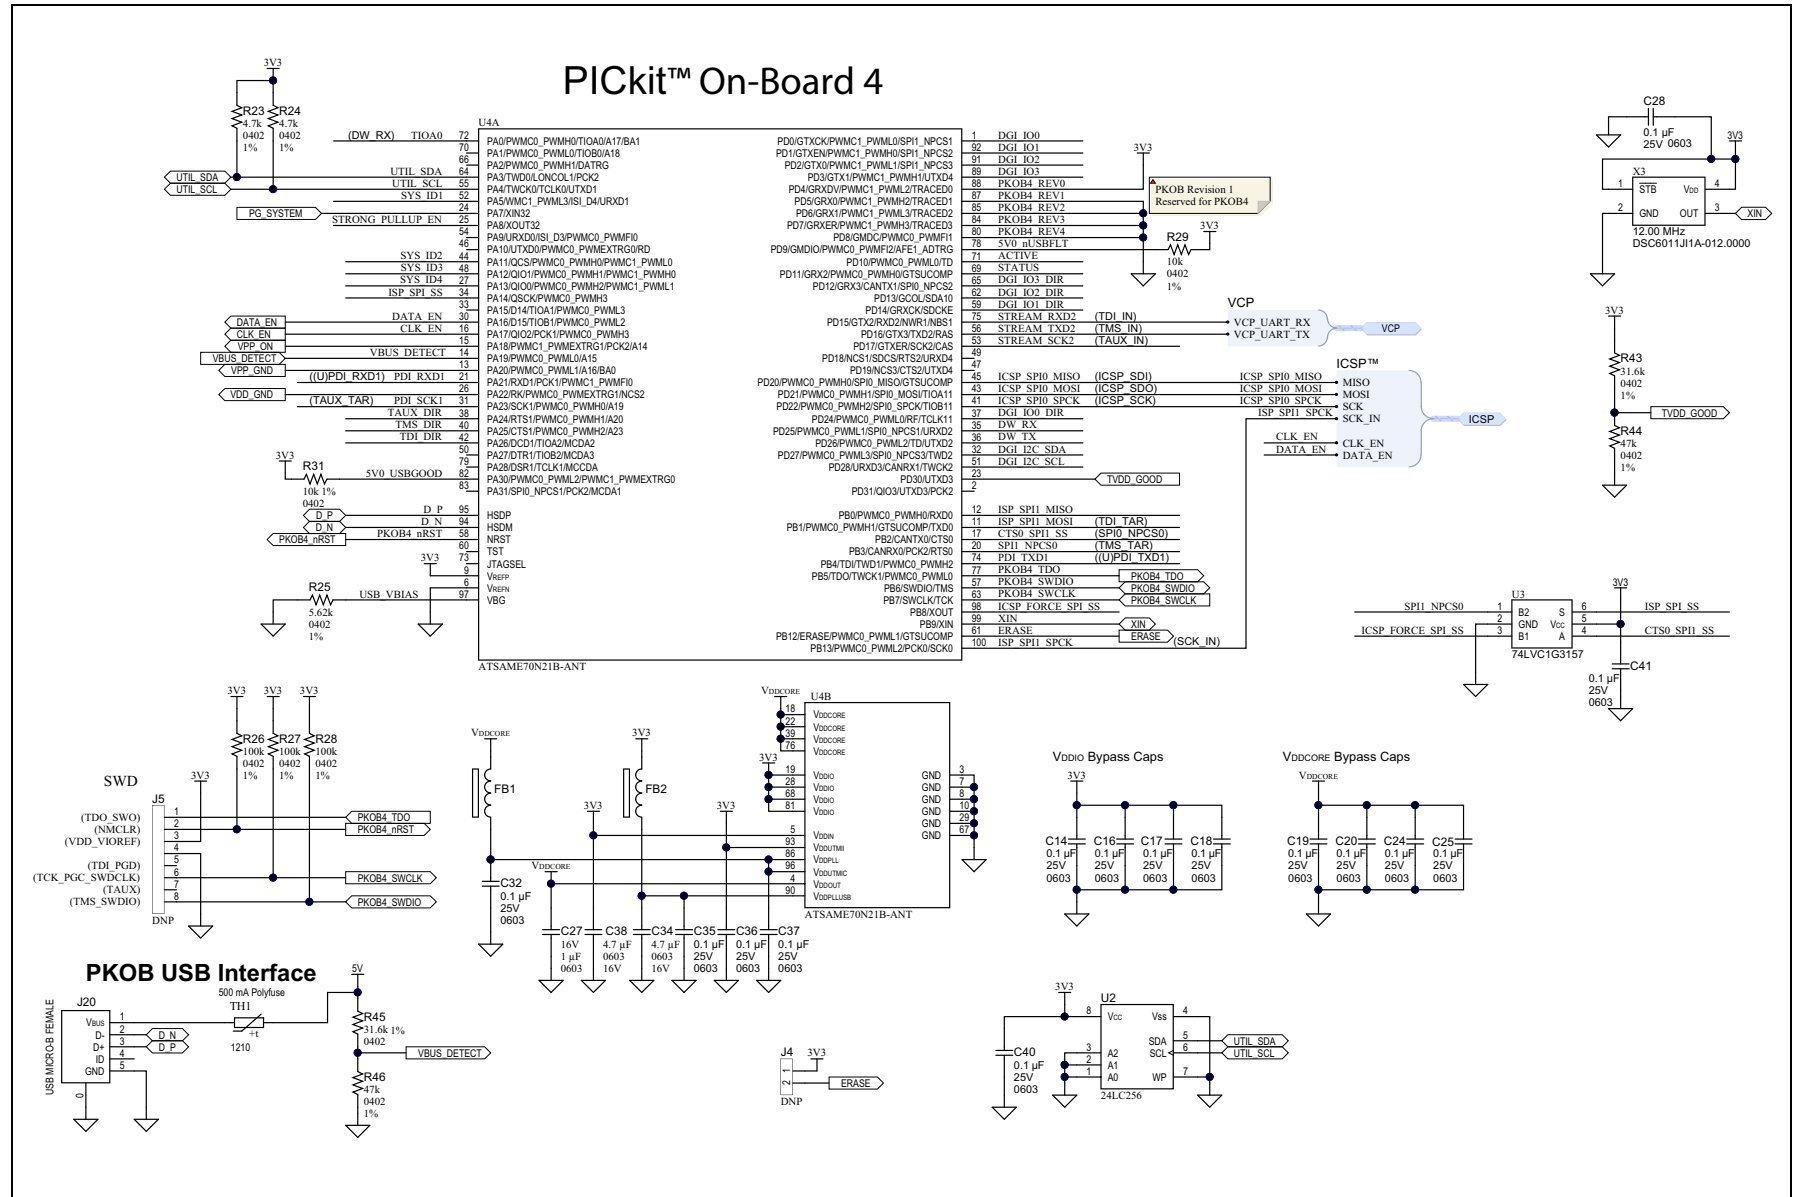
PICkit™ On-Board 4

3V3
R23 4.7k 0402 1%
R24 4.7k 0402 1%

U4A
(DW_RX) TIOA0 72 PA0/PWMC0_PWMH0/TIOA0/A17/BA1
70 PA1/PWMC0_PWML0/TIOB0/A18
66 PA2/PWMC0_PWMH1/DATRG
UTIL_SDA 64 PA3/TWD0/LONCOL1/PCK2
UTIL_SCL 55 PA4/TWCK0/TCLK0/UTXD1
SYS_ID1 52 PA5/WMC1_PWML3/ISI_D4/URXD1
24 PA7/XIN32
PG_SYSTEM STRONG_PULLUP_EN 25 PA8/XOUT32
54 PA9/URXD0/ISI_D3/PWMC0_PWMFI0
46 PA10/UTXD0/PWMC0_PWMEXTRG0/RD
SYS_ID2 44 PA11/QCS/PWMC0_PWMH0/PWMC1_PWML0
SYS_ID3 48 PA12/QIO1/PWMC0_PWMH1/PWMC1_PWMH0
SYS_ID4 27 PA13/QIO0/PWMC0_PWMH2/PWMC1_PWML1
ISP_SPI_SS 34 PA14/QSCK/PWMC0_PWMH3
33 PA15/D14/TIOA1/PWMC0_PWML3
DATA_EN DATA_EN 16 PA16/D15/TIOB1/PWMC0_PWML2
CLK_EN CLK_EN 31 PA17/QIO2/PCK1/PWMC0_PWMH3
VPP_ON 15 PA18/PWMC1_PWMEXTRG1/PCK2/A14
VBUS_DETECT VBUS_DETECT 14 PA19/PWMC0_PWML0/A15
VPP_GND 13 PA20/PWMC0_PWML1/A16/BA0
((U)PDI_RXD1) PDI_RXD1 21 PA21/RXD1/PCK1/PWMC1_PWMFI0
26 PA22/RK/PWMC0_PWMEXTRG1/NCS2
VDD_GND (TAUX_TAR) PDI_SCK1 31 PA23/SCK1/PWMC0_PWMH0/A19
TAUX_DIR 38 PA24/RTS1/PWMC0_PWMH1/A20
TMS_DIR 40 PA25/CTS1/PWMC0_PWMH2/A23
TDI_DIR 42 PA26/DCD1/TIOA2/MCDA2
50 PA27/DTR1/TIOB2/MCDA3
79 PA28/DSR1/TCLK1/MCCDA
3V3 R31 10k 1% 0402 5V0_USBGOOD 82 PA30/PWMC0_PWML2/PWMC1_PWMEXTRG0
83 PA31/SPI0_NPCS1/PCK2/MCDA1
D_P D_P 95 HSDP
D_N D_N 94 HSDM
PKOB4_nRST PKOB4_nRST 58 NRST
60 TST
73 JTAGSEL
3V3 9 VREFP
6 VREFN
R25 5.62k 0402 1% USB_VBIAS 97 VBG
ATSAME70N21B-ANT

PD0/GTXCK/PWMC1_PWML0/SPI1_NPCS1 1 DGI_IO0
PD1/GTXEN/PWMC1_PWMH0/SPI1_NPCS2 92 DGI_IO1
PD2/GTX0/PWMC1_PWML1/SPI1_NPCS3 91 DGI_IO2
PD3/GTX1/PWMC1_PWMH1/UTXD4 89 DGI_IO3
PD4/GRXDV/PWMC1_PWML2/TRACED0 88 PKOB4_REV0
PD5/GRX0/PWMC1_PWMH2/TRACED1 87 PKOB4_REV1
PD6/GRX1/PWMC1_PWML3/TRACED2 85 PKOB4_REV2
PD7/GRXER/PWMC1_PWMH3/TRACED3 84 PKOB4_REV3
PD8/GMDC/PWMC0_PWMFI1 80 PKOB4_REV4
PD9/GMDIO/PWMC0_PWMFI2/AFE1_ADTRG 78 5V0_nUSBFLT
PD10/PWMC0_PWML0/TD 71 ACTIVE
PD11/GRX2/PWMC0_PWMH0/GTSUCOMP 69 STATUS
PD12/GRX3/CANTX1/SPI0_NPCS2 65 DGI_IO3_DIR
PD13/GCOL/SDA10 62 DGI_IO2_DIR
PD14/GRXCK/SDCKE 59 DGI_IO1_DIR
PD15/GTX2/RXD2/NWR1/NBS1 75 STREAM_RXD2 (TDI_IN)
PD16/GTX3/TXD2/RAS 56 STREAM_TXD2 (TMS_IN)
PD17/GTXER/SCK2/CAS 53 STREAM_SCK2 (TAUX_IN)
PD18/NCS1/SDCS/RTS2/URXD4 49
PD19/NCS3/CTS2/UTXD4 47
PD20/PWMC0_PWMH0/SPI0_MISO/GTSUCOMP 45 ICSP_SPI0_MISO (ICSP_SDI)
PD21/PWMC0_PWMH1/SPI0_MOSI/TIOA11 43 ICSP_SPI0_MOSI (ICSP_SDO)
PD22/PWMC0_PWMH2/SPI0_SPCK/TIOB11 41 ICSP_SPI0_SPCK (ICSP_SCK)
PD24/PWMC0_PWML0/RF/TCLK11 37 DGI_IO0_DIR
PD25/PWMC0_PWML1/SPI0_NPCS1/URXD2 35 DW_RX
PD26/PWMC0_PWML2/TD/UTXD2 36 DW_TX
PD27/PWMC0_PWML3/SPI0_NPCS3/TWD2 32 DGI_I2C_SDA
PD28/URXD3/CANRX1/TWCK2 51 DGI_I2C_SCL
PD30/UTXD3 23 TVDD_GOOD
PD31/QIO3/UTXD3/PCK2 2
PB0/PWMC0_PWMH0/RXD0 12 ISP_SPI1_MISO
PB1/PWMC0_PWMH1/GTSUCOMP/TXD0 11 ISP_SPI1_MOSI (TDI_TAR)
PB2/CANTX0/CTS0 17 CTS0_SPI1_SS (SPI0_NPCS0)
PB3/CANRX0/PCK2/RTS0 20 SPI1_NPCS0 (TMS_TAR)
PB4/TDI/TWD1/PWMC0_PWMH2 74 PDI_TXD1 ((U)PDI_TXD1)
PB5/TDO/TWCK1/PWMC0_PWML0 77 PKOB4_TDO PKOB4_TDO
PB6/SWDIO/TMS 57 PKOB4_SWDIO PKOB4_SWDIO
PB7/SWCLK/TCK 63 PKOB4_SWCLK PKOB4_SWCLK
PB8/XOUT 98 ICSP_FORCE_SPI_SS
PB9/XIN 99 XIN XIN
PB12/ERASE/PWMC0_PWML1/GTSUCOMP 61 ERASE ERASE
PB13/PWMC0_PWML2/PCK0/SCK0 100 ISP_SPI1_SPCK (SCK_IN)

3V3
PKOB Revision 1
Reserved for PKOB4
R29 10k 0402 1% 3V3

VCP
VCP_UART_RX
VCP_UART_TX
VCP

ICSP™
ICSP_SPI0_MISO MISO
ICSP_SPI0_MOSI MOSI
ICSP_SPI0_SPCK SCK
ISP_SPI1_SPCK SCK_IN
CLK_EN CLK_EN
DATA_EN DATA_EN
ICSP

C28 0.1 µF 25V 0603
3V3
X3
1 STB VDD 4
2 GND OUT 3 XIN
12.00 MHz
DSC6011JI1A-012.0000

3V3
R43 31.6k 0402 1%
TVDD_GOOD
R44 47k 0402 1%

U3
SPI1_NPCS0 1 B2 S 6 ISP_SPI_SS
2 GND VCC 5
ICSP_FORCE_SPI_SS 3 B1 A 4 CTS0_SPI1_SS
74LVC1G3157
3V3
C41 0.1 µF 25V 0603

3V3 3V3 3V3
R26 100k 0402 1%
R27 100k 0402 1%
R28 100k 0402 1%

SWD
3V3
J5
(TDO_SWO) 1 PKOB4_TDO
(NMCLR) 2 PKOB4_nRST
(VDD_VIOREF) 3
4
(TDI_PGD) 5
(TCK_PGC_SWDCLK) 6 PKOB4_SWCLK
(TAUX) 7
(TMS_SWDIO) 8 PKOB4_SWDIO
DNP

VDDCORE
FB1
C32 0.1 µF 25V 0603
3V3
FB2
3V3
VDDCORE
3V3
C27 16V 1 µF 0603
C38 4.7 µF 0603 16V
C34 4.7 µF 0603 16V
C35 0.1 µF 25V 0603
C36 0.1 µF 25V 0603
C37 0.1 µF 25V 0603

VDDCORE
U4B
18 VDDCORE
22 VDDCORE
39 VDDCORE
76 VDDCORE
3V3
19 VDDIO
28 VDDIO
68 VDDIO
81 VDDIO
5 VDDIN
93 VDDUTMII
86 VDDPLL
96 VDDUTMIC
4 VDDOUT
90 VDDPLLUSB
GND 3
GND 7
GND 8
GND 10
GND 29
GND 67
GND
ATSAME70N21B-ANT

VDDIO Bypass Caps
3V3
C14 0.1 µF 25V 0603
C16 0.1 µF 25V 0603
C17 0.1 µF 25V 0603
C18 0.1 µF 25V 0603

VDDCORE Bypass Caps
VDDCORE
C19 0.1 µF 25V 0603
C20 0.1 µF 25V 0603
C24 0.1 µF 25V 0603
C25 0.1 µF 25V 0603

PKOB USB Interface
J20
USB MICRO-B FEMALE
VBUS 1
D- 2 D_N
D+ 3 D_P
ID 4
GND 5
0
500 mA Polyfuse
TH1
+t
1210
5V
R45 31.6k 1% 0402
VBUS_DETECT
R46 47k 0402 1%

J4 3V3
1
2 ERASE
DNP

3V3
U2
8 VCC VSS 4
C40 0.1 µF 25V 0603
3 A2 SDA 5 UTIL_SDA
2 A1 SCL 6 UTIL_SCL
1 A0 WP 7
24LC256